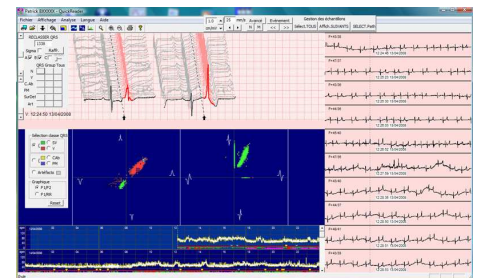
Patrick 000000 - QuickReader

Fichier Affichage Analyse Langue Aide

2,0 25 mm/s Avancé Evènement
Gestion des échantillons
Select.TOUS APRES SUIVANTS SELECT.Patho

RECLASSER QRS

Signe

V: 12:24:50 13/04/2008

Sélection classe QRS
SV
V
Cplx
PM
Artefacts

Graphique
P.LP2
P.MM

Reset

FC=90.00
12:24:49 13/04/2008

12:25:01 13/04/2008

12:25:10 13/04/2008

12:25:19 13/04/2008

12:25:28 13/04/2008

12:25:37 13/04/2008

12:25:46 13/04/2008

12:25:55 13/04/2008

Prêt